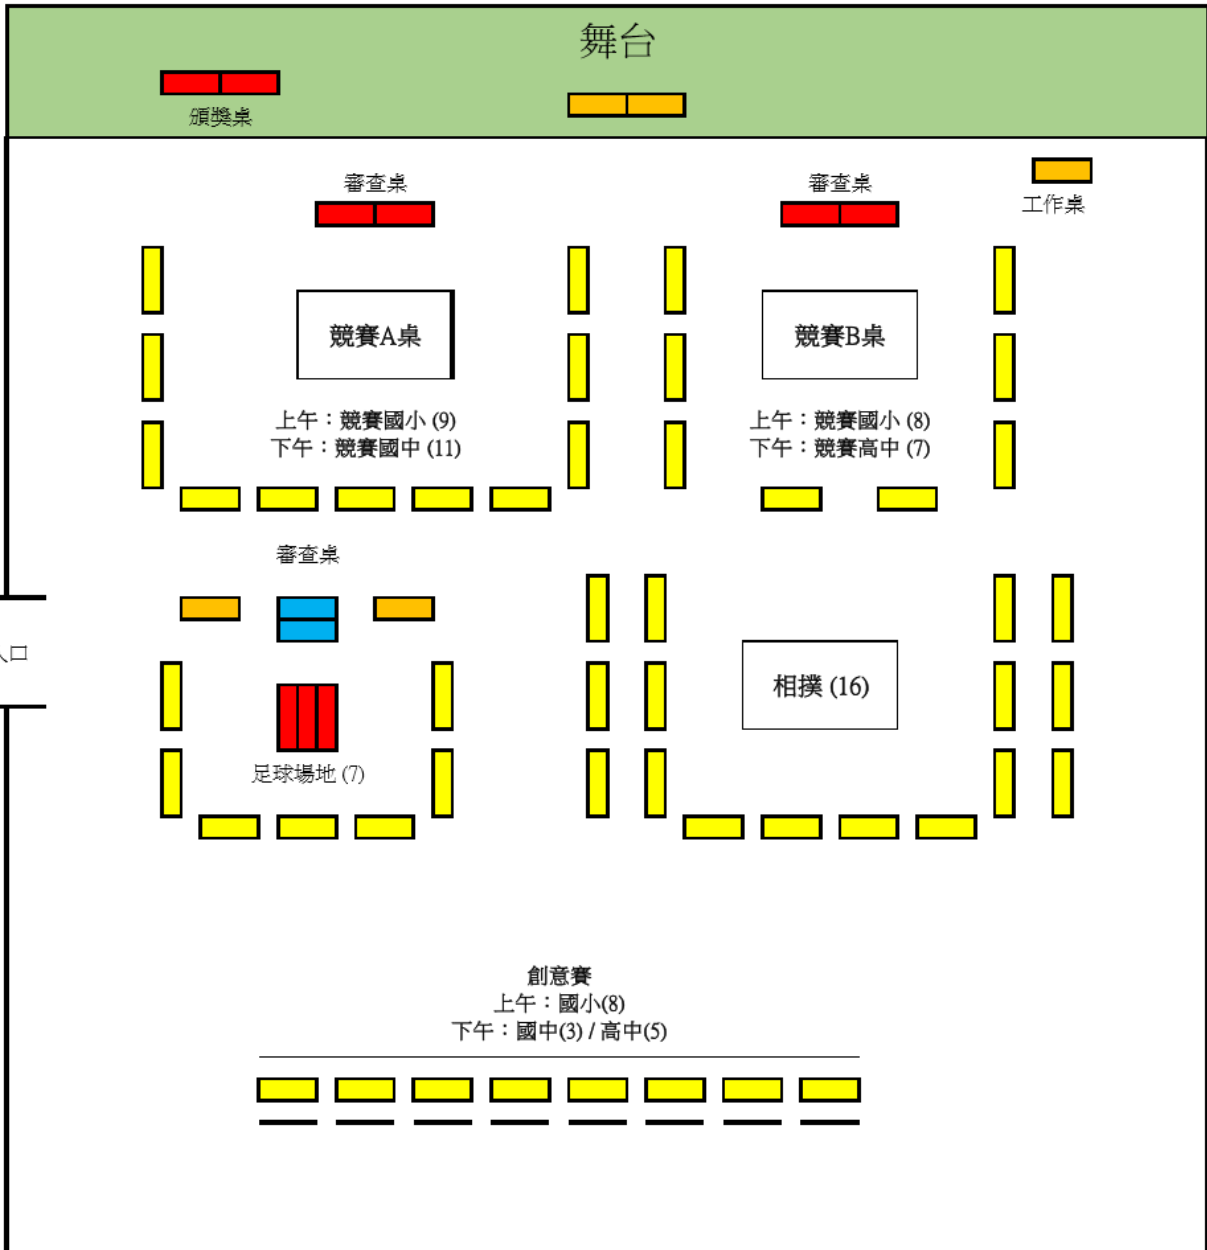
舞台

頒獎桌

審查桌

審查桌

工作桌

競賽A桌

競賽B桌

上午：競賽國小 (9)
下午：競賽國中 (11)

上午：競賽國小 (8)
下午：競賽高中 (7)

審查桌

入口

相撲 (16)

足球場地 (7)

創意賽
上午：國小(8)
下午：國中(3) / 高中(5)